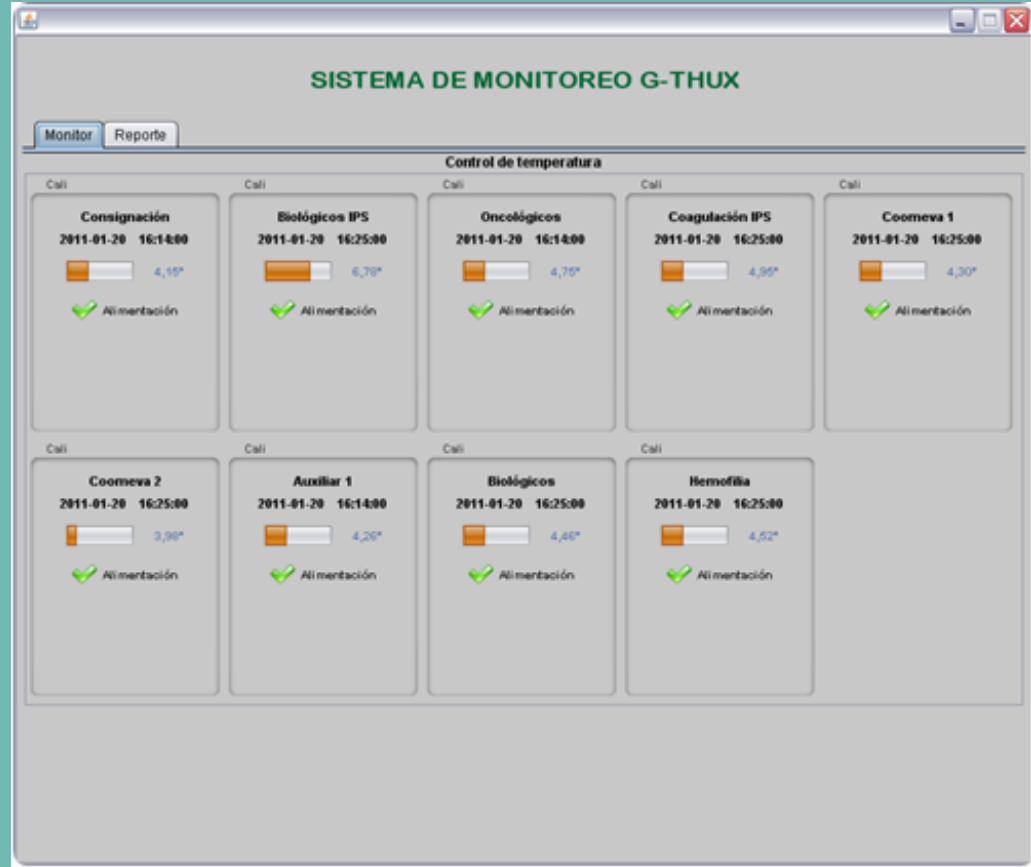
SISTEMA DE MONITOREO G-THUX

Monitor
Reporte

Control de temperatura

Cali
Consignación
2011-01-20 16:14:00
4,15°
Alimentación

Cali
Biológicos IPS
2011-01-20 16:25:00
6,78°
Alimentación

Cali
Oncológicos
2011-01-20 16:14:00
4,76°
Alimentación

Cali
Coagulación IPS
2011-01-20 16:25:00
4,95°
Alimentación

Cali
Coomeva 1
2011-01-20 16:25:00
4,30°
Alimentación

Cali
Coomeva 2
2011-01-20 16:25:00
3,98°
Alimentación

Cali
Auxiliar 1
2011-01-20 16:14:00
4,26°
Alimentación

Cali
Biológicos
2011-01-20 16:25:00
4,46°
Alimentación

Cali
Hemofilia
2011-01-20 16:25:00
4,52°
Alimentación